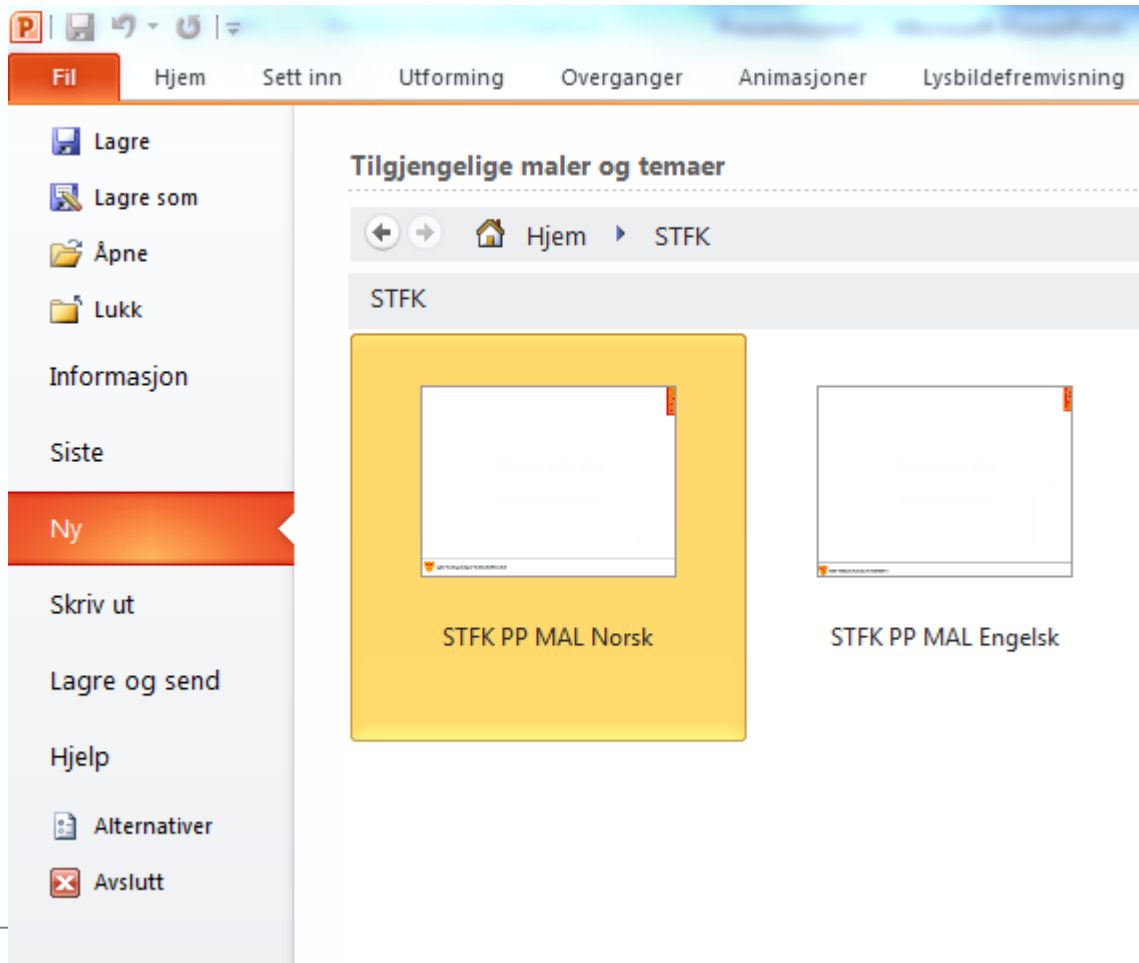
Fil
Hjem
Sett inn
Utforming
Overganger
Animasjoner
Lysbildefremvisning

Lagre
Lagre som
Åpne
Lukk
Informasjon
Siste
Ny
Skriv ut
Lagre og send
Hjelp
Alternativer
Avslutt

Tilgjengelige maler og temaer

Hjem
STFK

STFK

STFK PP MAL Norsk
STFK PP MAL Engelsk